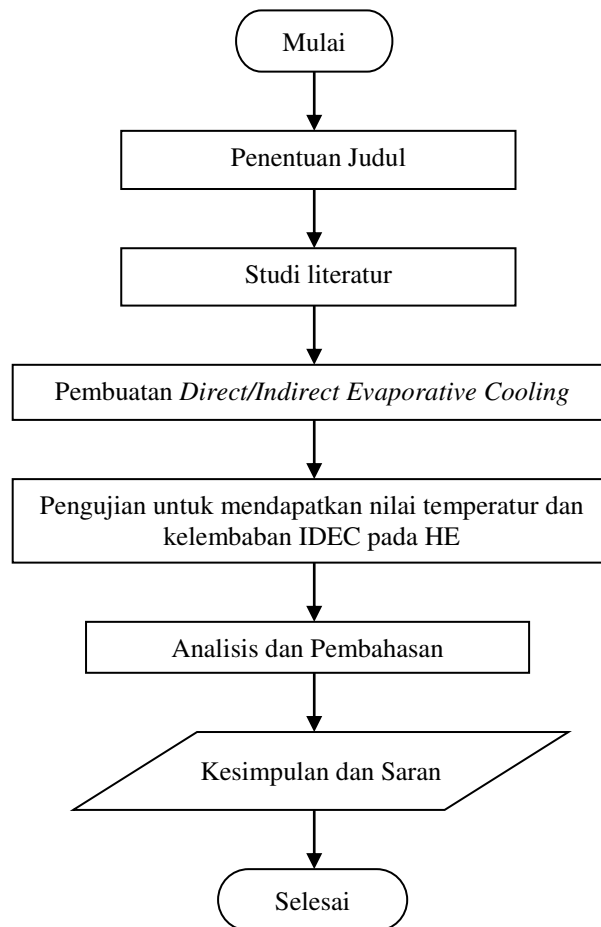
Mulai

Penentuan Judul

Studi literatur

Pembuatan Direct/Indirect Evaporative Cooling

Pengujian untuk mendapatkan nilai temperatur dan kelembaban IDEC pada HE

Analisis dan Pembahasan

Kesimpulan dan Saran

Selesai